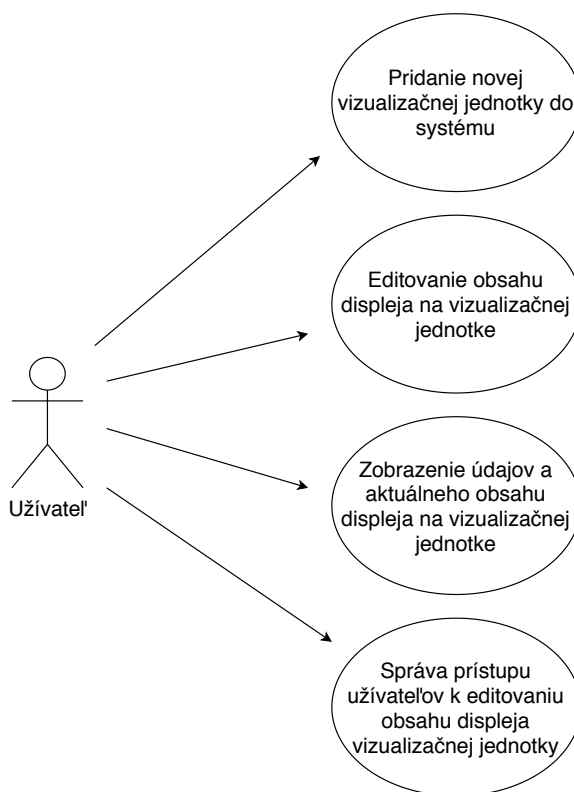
Užívateľ

Pridanie novej vizualizačnej jednotky do systému

Editovanie obsahu displeja na vizualizačnej jednotke

Zobrazenie údajov a aktuálneho obsahu displeja na vizualizačnej jednotke

Správa prístupu užívateľov k editovaniu obsahu displeja vizualizačnej jednotky